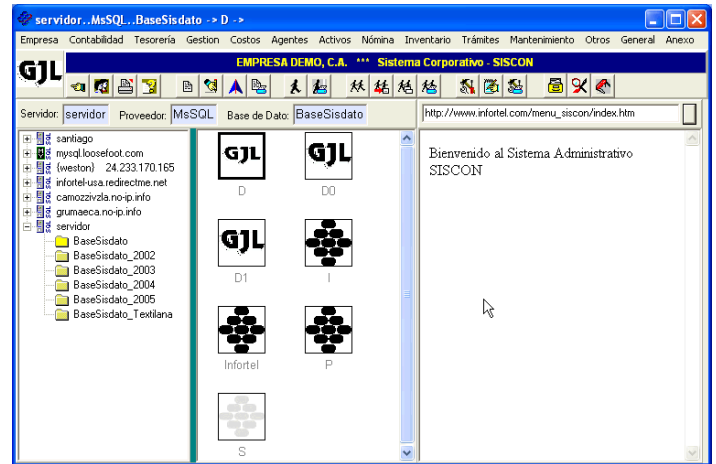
servidor..MsSQL..BaseSisdato -> D ->

Empresa Contabilidad Tesorería Gestion Costos Agentes Activos Nómina Inventario Trámites Mantenimiento Otros General Anexo

GJL

EMPRESA DEMO, C.A. *** Sistema Corporativo - SISCON

Servidor: servidor Proveedor: MsSQL Base de Dato: BaseSisdato

http://www.infortel.com/menu_siscon/index.htm

santiago
mysql.loosefoot.com
{weston} 24.233.170.165
infortel-usa.redirectme.net
camozzivzla.no-ip.info
grumaeca.no-ip.info
servidor
BaseSisdato
BaseSisdato_2002
BaseSisdato_2003
BaseSisdato_2004
BaseSisdato_2005
BaseSisdato_Textilana

GJL
D
GJL
D0
GJL
D1
I
Infortel
P
S

Bienvenido al Sistema Administrativo SISCON